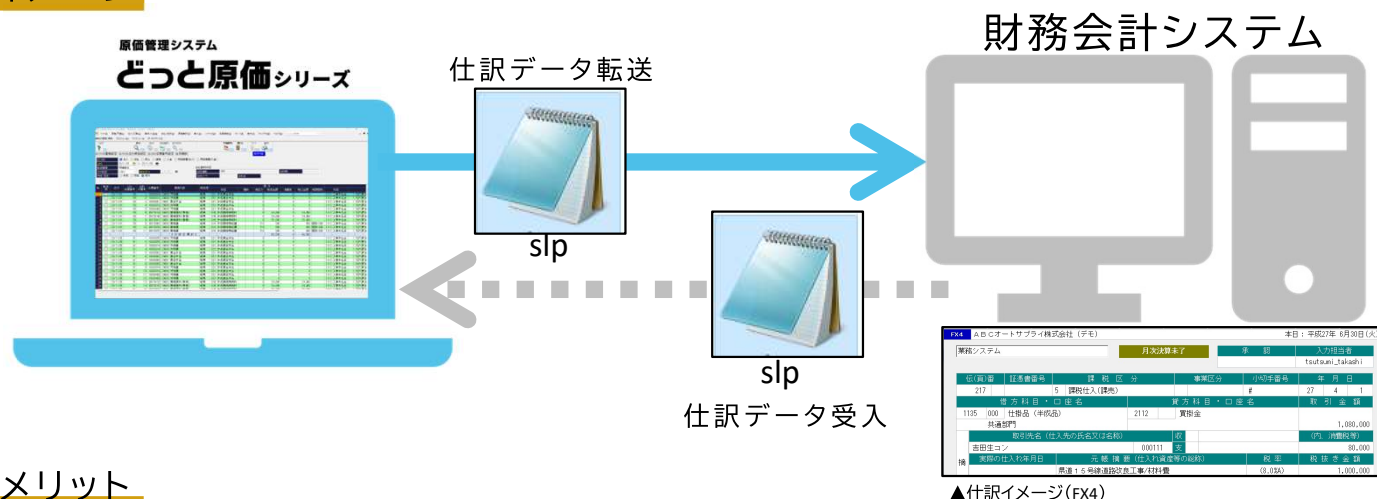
原価管理システム
どっと原価シリーズ

仕訳データ転送

slp

財務会計システム

slp

仕訳データ受入

FX4 ＡＢＣオートサプライ株式会社（デモ） 本日：平成27年 6月30日(火)

業務システム 月次決算事前 承認 入力担当者
tsutsumi_takashi

| 伝(票)番 | 証憑書番号 | 課税区分 | 事業区分 | 小切手番号 | 年 | 月 | 日 |
|---|---|---|---|---|---|---|---|
| 217 | | 5 課税仕入(課売) | | | 27 | 4 | 1 |

| 借方科目・口座名 | 貸方科目・口座名 | 取引金額 |
|---|---|---|
| 1135 000 仕掛品（半成品） 共通部門 | 2112 買掛金 | 1,080,000 |

取引先名（仕入先の氏名又は名称） (円、消費税等)
吉田生コン 000111 80,000
実際の仕入れ年月日 元帳摘要（仕入れ資産等の総称） 税率 税抜き金額
摘 県道１５号線道路改良工事/材料費 (8.0%A) 1,000,000

▲仕訳イメージ(FX4)

メリット